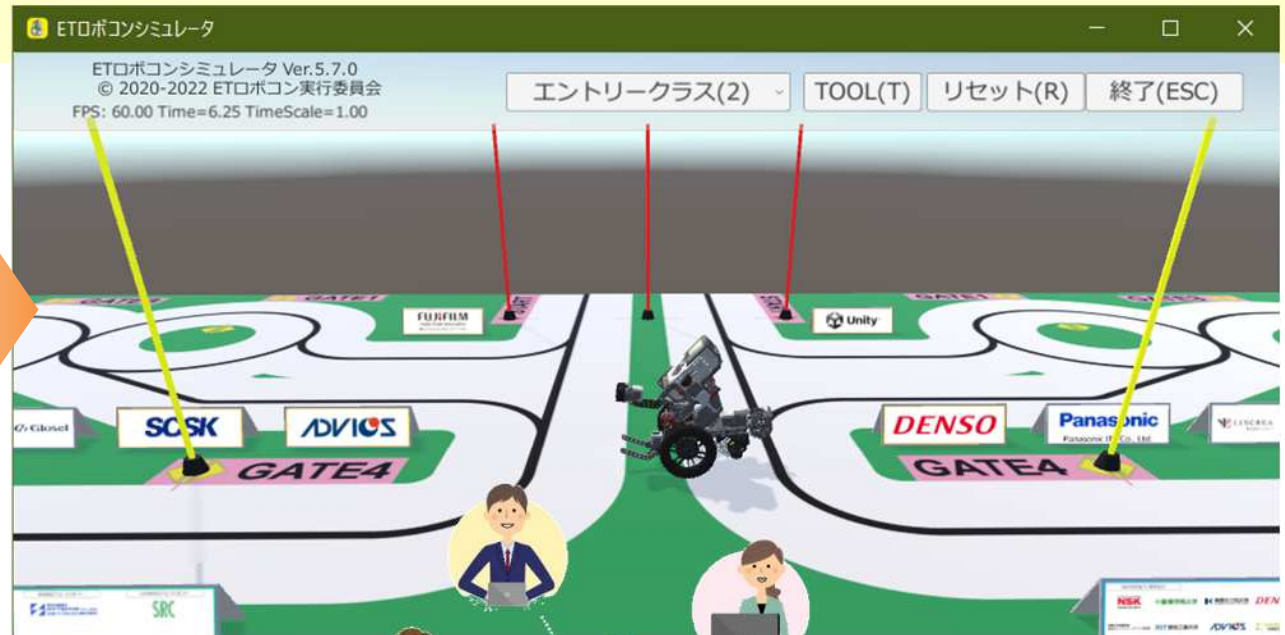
ETロボコンシミュレータ

ETロボコンシミュレータ Ver.5.7.0
© 2020-2022 ETロボコン実行委員会
FPS: 60.00 Time=6.25 TimeScale=1.00

エントリークラス(2)
TOOL(T)
リセット(R)
終了(ESC)

GATE1
GATE1
FUJIFILM
Unity
GATE1
GATE1

Glosel
SCSK
ADVICS
GATE4
DENSO
Panasonic
Panasonic IT Co., Ltd.
GATE4

SRC
NSK
ADVICS
DEN